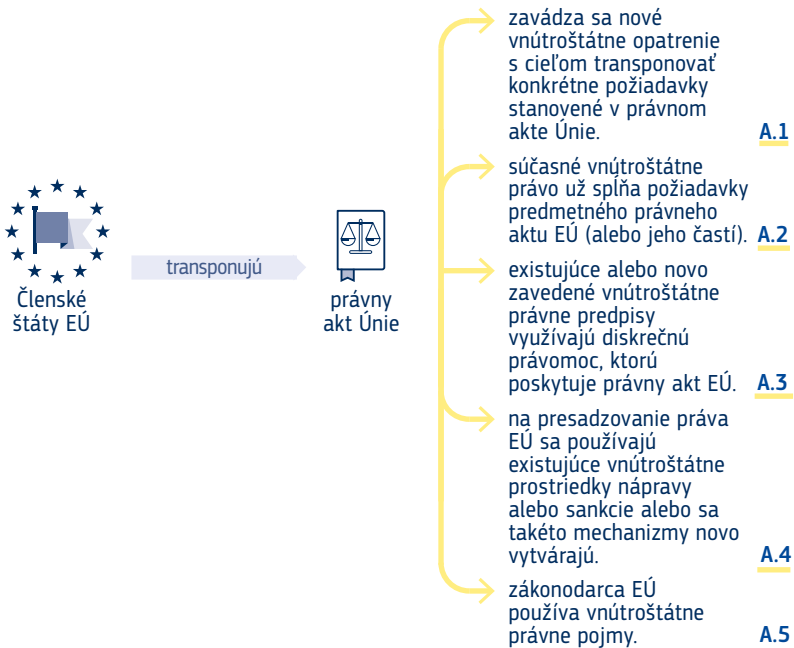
Členské štáty EÚ

transponujú

právny akt Únie

zavádza sa nové vnútroštátne opatrenie s cieľom transponovať konkrétne požiadavky stanovené v právnom akte Únie.
A.1

súčasné vnútroštátne právo už spĺňa požiadavky predmetného právneho aktu EÚ (alebo jeho častí).
A.2

existujúce alebo novo zavedené vnútroštátne právne predpisy využívajú diskrečnú právomoc, ktorú poskytuje právny akt EÚ.
A.3

na presadzovanie práva EÚ sa používajú existujúce vnútroštátne prostriedky nápravy alebo sankcie alebo sa takéto mechanizmy novo vytvárajú.
A.4

zákonodarca EÚ používa vnútroštátne právne pojmy.
A.5